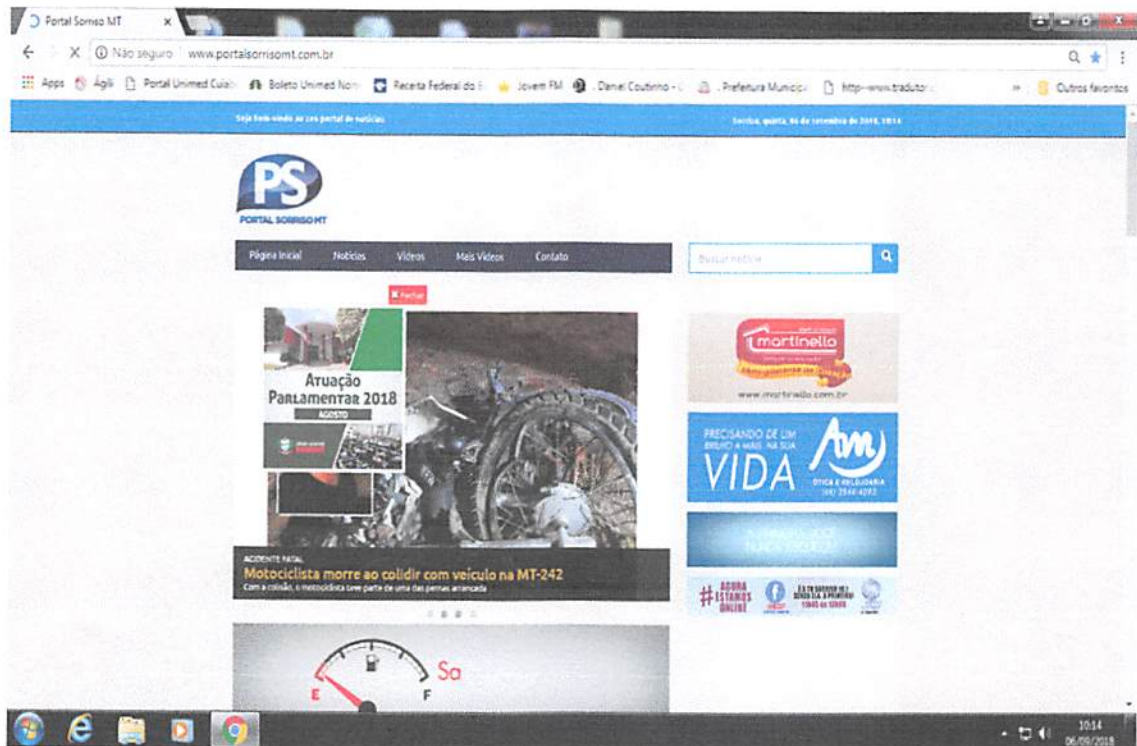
Portal Sorriso MT ×

Não seguro | www.portalsorrisomt.com.br

Apps Ágili Portal Unimed Cuiab Boleto Unimed Nort Receita Federal do E Jovem FM Daniel Coutinho - Prefeitura Municip http--www.tradutor » Outros favoritos

Seja bem-vindo ao seu portal de notícias

Sorriso, quinta, 06 de setembro de 2018, 10:14

PS
PORTAL SORRISO MT

Página Inicial Notícias Vídeos Mais Vídeos Contato

Buscar notícia

✖ Fechar

Atuação Parlamentar 2018
AGOSTO

ACIDENTE FATAL
Motociclista morre ao colidir com veículo na MT-242
Com a colisão, o motociclista teve parte de uma das pernas arrancada

martinello
www.martinello.com.br

PRECISANDO DE UM BRILHO A MAIS NA SUA VIDA
AM
ÓTICA E RELOJOARIA
(66) 3544-4092

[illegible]

#AGORA ESTAMOS ONLINE
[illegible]

E F
Sa

10:14
06/09/2018